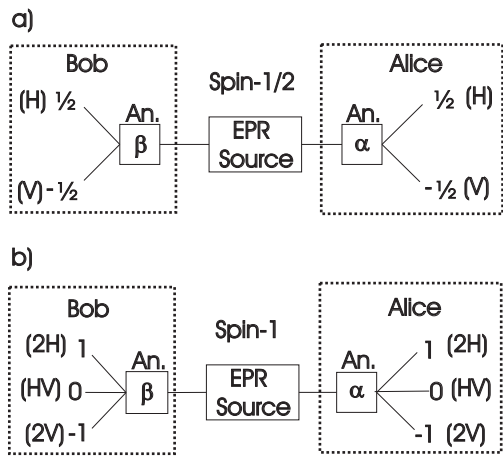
a)

Bob

(H) ½

(V) -½

An.

$\beta$

Spin-1/2

EPR Source

Alice

An.

$\alpha$

½ (H)

-½ (V)

b)

Bob

(2H) 1

(HV) 0

(2V) -1

An.

$\beta$

Spin-1

EPR Source

Alice

An.

$\alpha$

1 (2H)

0 (HV)

-1 (2V)